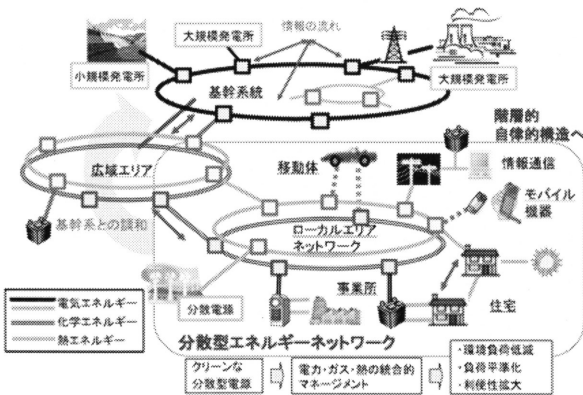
大規模発電所

情報の流れ

小規模発電所

大規模発電所

基幹系統

階層的自律的構造へ

広域エリア

移動体

情報通信

モバイル機器

基幹系との調和

ローカルエリアネットワーク

分散電源

事業所

住宅

電気エネルギー

化学エネルギー

熱エネルギー

分散型エネルギーネットワーク

クリーンな分散型電源

電力・ガス・熱の統合的マネージメント

・環境負荷低減
・負荷平準化
・利便性拡大